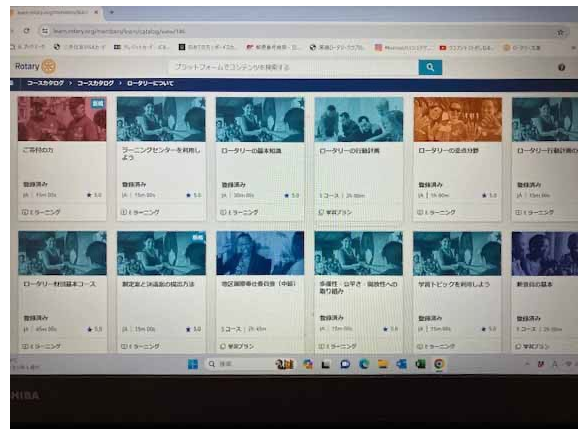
learn.rotary.org/members/learn/catalog/view/146

Rotary

プラットフォームをコンテンツを検索する

コースカタログ > コースカタログ > ロータリーについて

新規

ご寄付の力

登録済み

ja | 15m 00s ★ 5.0

Eラーニング

ラーニングセンターを利用しよう

登録済み

ja | 15m 00s ★ 5.0

Eラーニング

ロータリーの基本知識

登録済み

ja | 30m 00s ★ 5.0

Eラーニング

ロータリーの行動計画

1 コース | 25 00m

学習プラン

ロータリーの重点分野

登録済み

ja | 16 00m ★ 5.0

Eラーニング

ロータリー行動計画の

登録済み

ja | 15m 00s

Eラーニング

ロータリー財団基本コース

ja | 45m 00s ★ 5.0

Eラーニング

新規

規定審議会と決議審議会の概要

ja | 15m 00s ★ 5.0

Eラーニング

地区国際奉仕委員会（中級）

1 コース | 2h 45m

学習プラン

多様性・公平さ・開放性への取り組み

登録済み

ja | 15m 00s ★ 5.0

Eラーニング

学習トピックを利用しよう

登録済み

ja | 15m 00s ★ 5.0

Eラーニング

新会員の基本

登録済み

1 コース | 2h 00m

学習プラン

検索

TOSHIBA